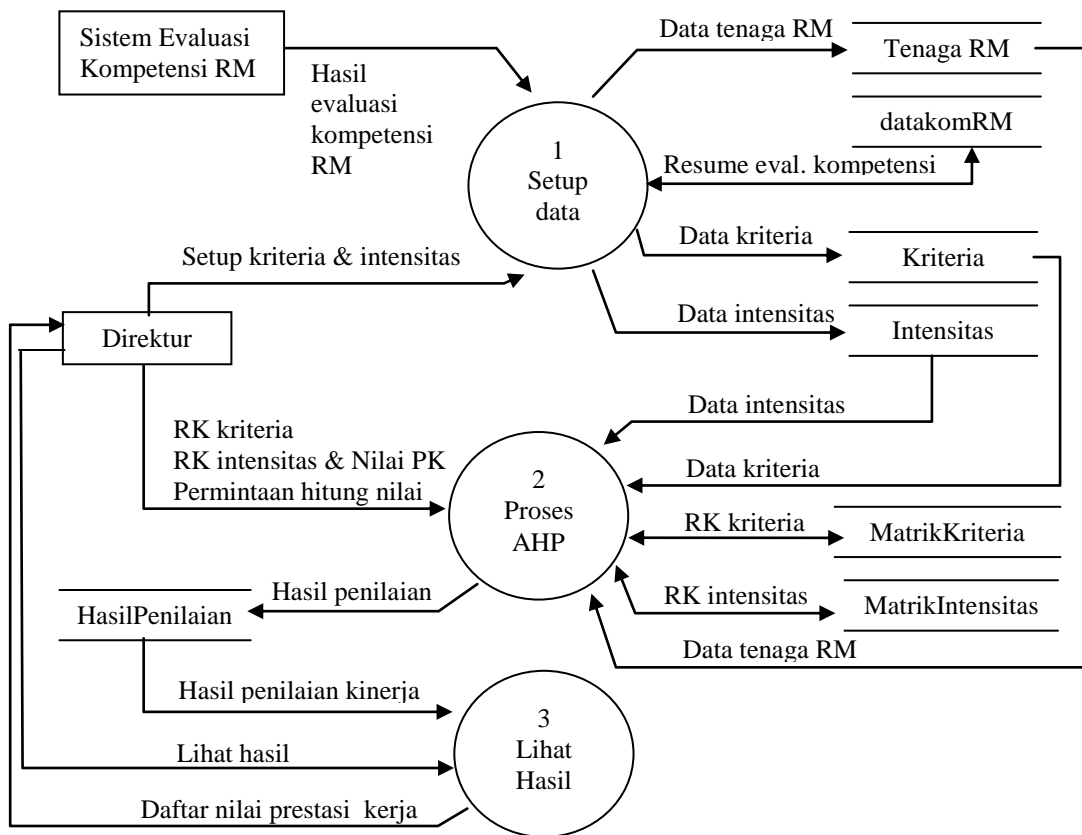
Sistem Evaluasi Kompetensi RM

Hasil evaluasi kompetensi RM

Data tenaga RM

Tenaga RM

datakomRM

Resume eval. kompetensi

1
Setup
data

Setup kriteria & intensitas

Data kriteria

Kriteria

Data intensitas

Intensitas

Direktur

Data intensitas

RK kriteria
RK intensitas & Nilai PK
Permintaan hitung nilai

Data kriteria

2
Proses
AHP

RK kriteria

MatrikKriteria

Hasil penilaian

HasilPenilaian

RK intensitas

MatrikIntensitas

Data tenaga RM

Hasil penilaian kinerja

3
Lihat
Hasil

Lihat hasil

Daftar nilai prestasi kerja